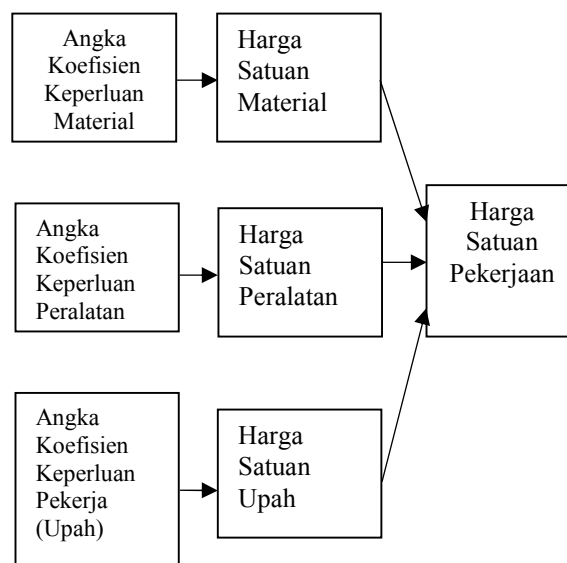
Angka Koefisien Keperluan Material

Harga Satuan Material

Angka Koefisien Keperluan Peralatan

Harga Satuan Peralatan

Harga Satuan Pekerjaan

Angka Koefisien Keperluan Pekerja (Upah)

Harga Satuan Upah